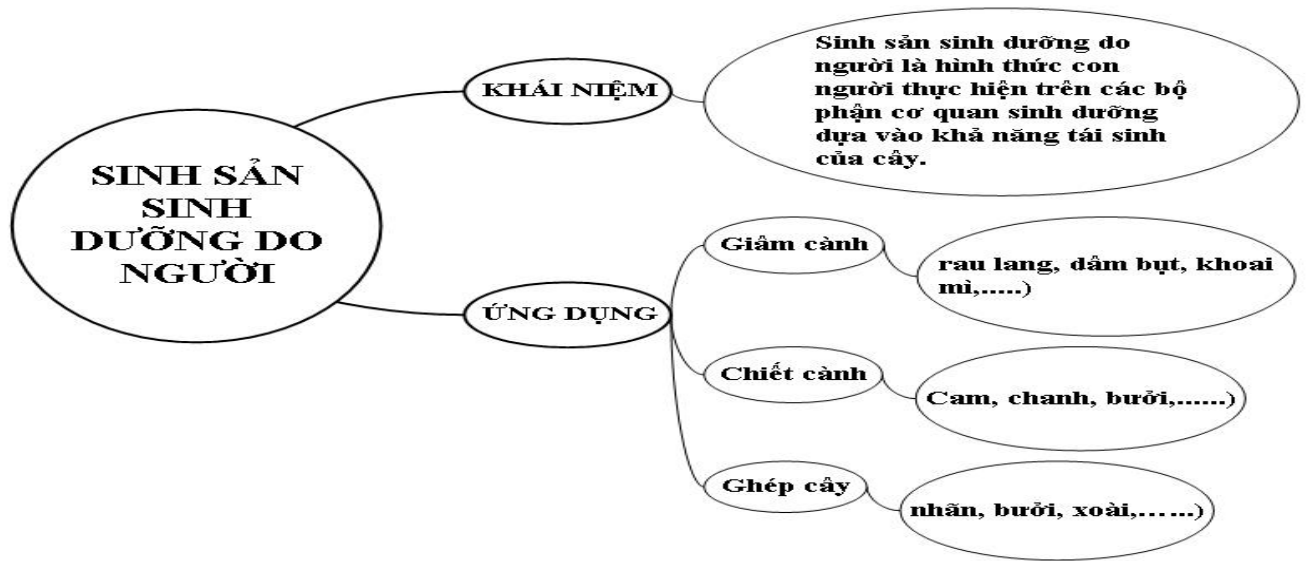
SINH SẢN SINH DƯỠNG DO NGƯỜI

KHÁI NIỆM

Sinh sản sinh dưỡng do người là hình thức con người thực hiện trên các bộ phận cơ quan sinh dưỡng dựa vào khả năng tái sinh của cây.

ỨNG DỤNG

Giâm cành

rau lang, dâm bụt, khoai mì,.....)

Chiết cành

Cam, chanh, bưởi,......)

Ghép cây

nhãn, bưởi, xoài,……)